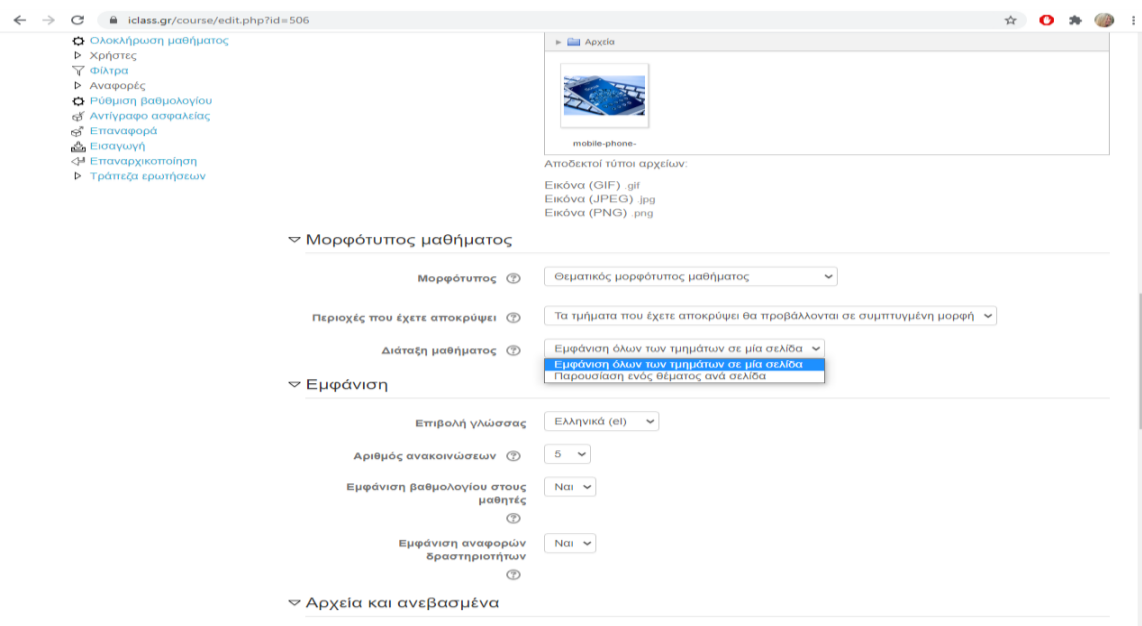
iclass.gr/course/edit.php?id=506

Ολοκλήρωση μαθήματος
Χρήστες
Φίλτρα
Αναφορές
Ρύθμιση βαθμολογίου
Αντίγραφο ασφαλείας
Επαναφορά
Εισαγωγή
Επαναρχικοποίηση
Τράπεζα ερωτήσεων

Αρχεία

mobile-phone-

Αποδεκτοί τύποι αρχείων:

Εικόνα (GIF) .gif
Εικόνα (JPEG) .jpg
Εικόνα (PNG) .png

Μορφότυπος μαθήματος

Μορφότυπος
Θεματικός μορφότυπος μαθήματος

Περιοχές που έχετε αποκρύψει
Τα τμήματα που έχετε αποκρύψει θα προβάλλονται σε συμπτυγμένη μορφή

Διάταξη μαθήματος
Εμφάνιση όλων των τμημάτων σε μία σελίδα
Εμφάνιση όλων των τμημάτων σε μία σελίδα
Παρουσίαση ενός θέματος ανά σελίδα

Εμφάνιση

Επιβολή γλώσσας
Ελληνικά (el)

Αριθμός ανακοινώσεων
5

Εμφάνιση βαθμολογίου στους μαθητές
Ναι

Εμφάνιση αναφορών δραστηριοτήτων
Ναι

Αρχεία και ανεβασμένα